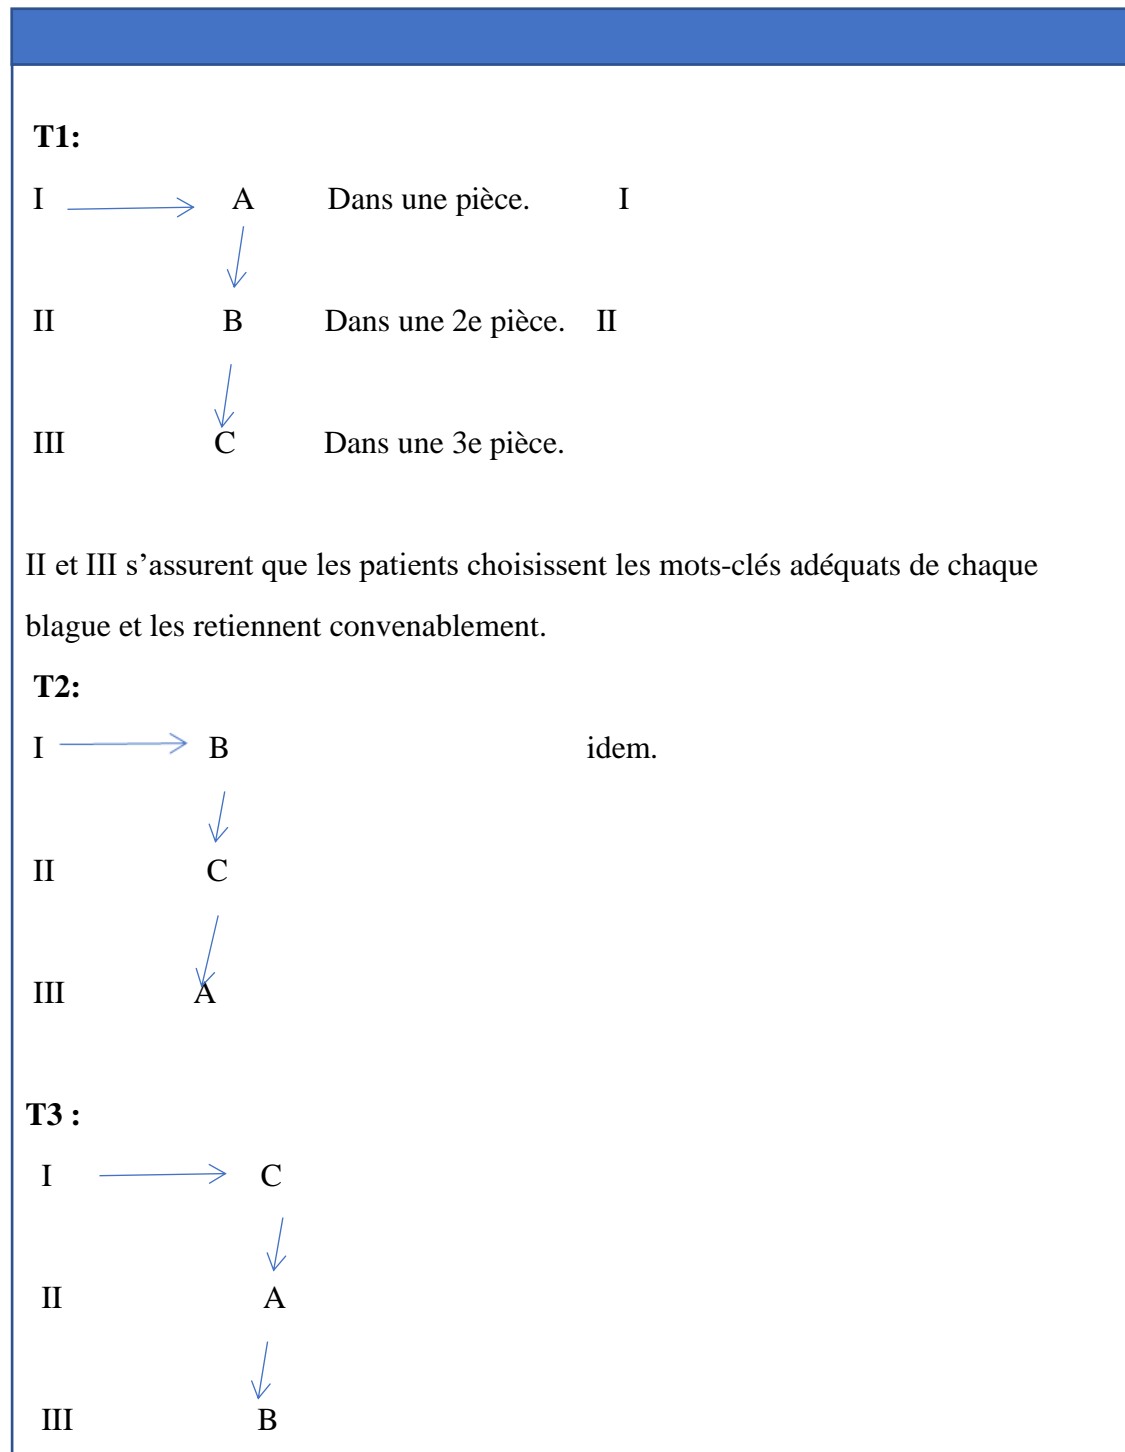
**T1:**

I A Dans une pièce. I

II B Dans une 2e pièce. II

III C Dans une 3e pièce.

II et III s'assurent que les patients choisissent les mots-clés adéquats de chaque blague et les retiennent convenablement.

**T2:**

I B idem.

II C

III A

**T3 :**

I C

II A

III B